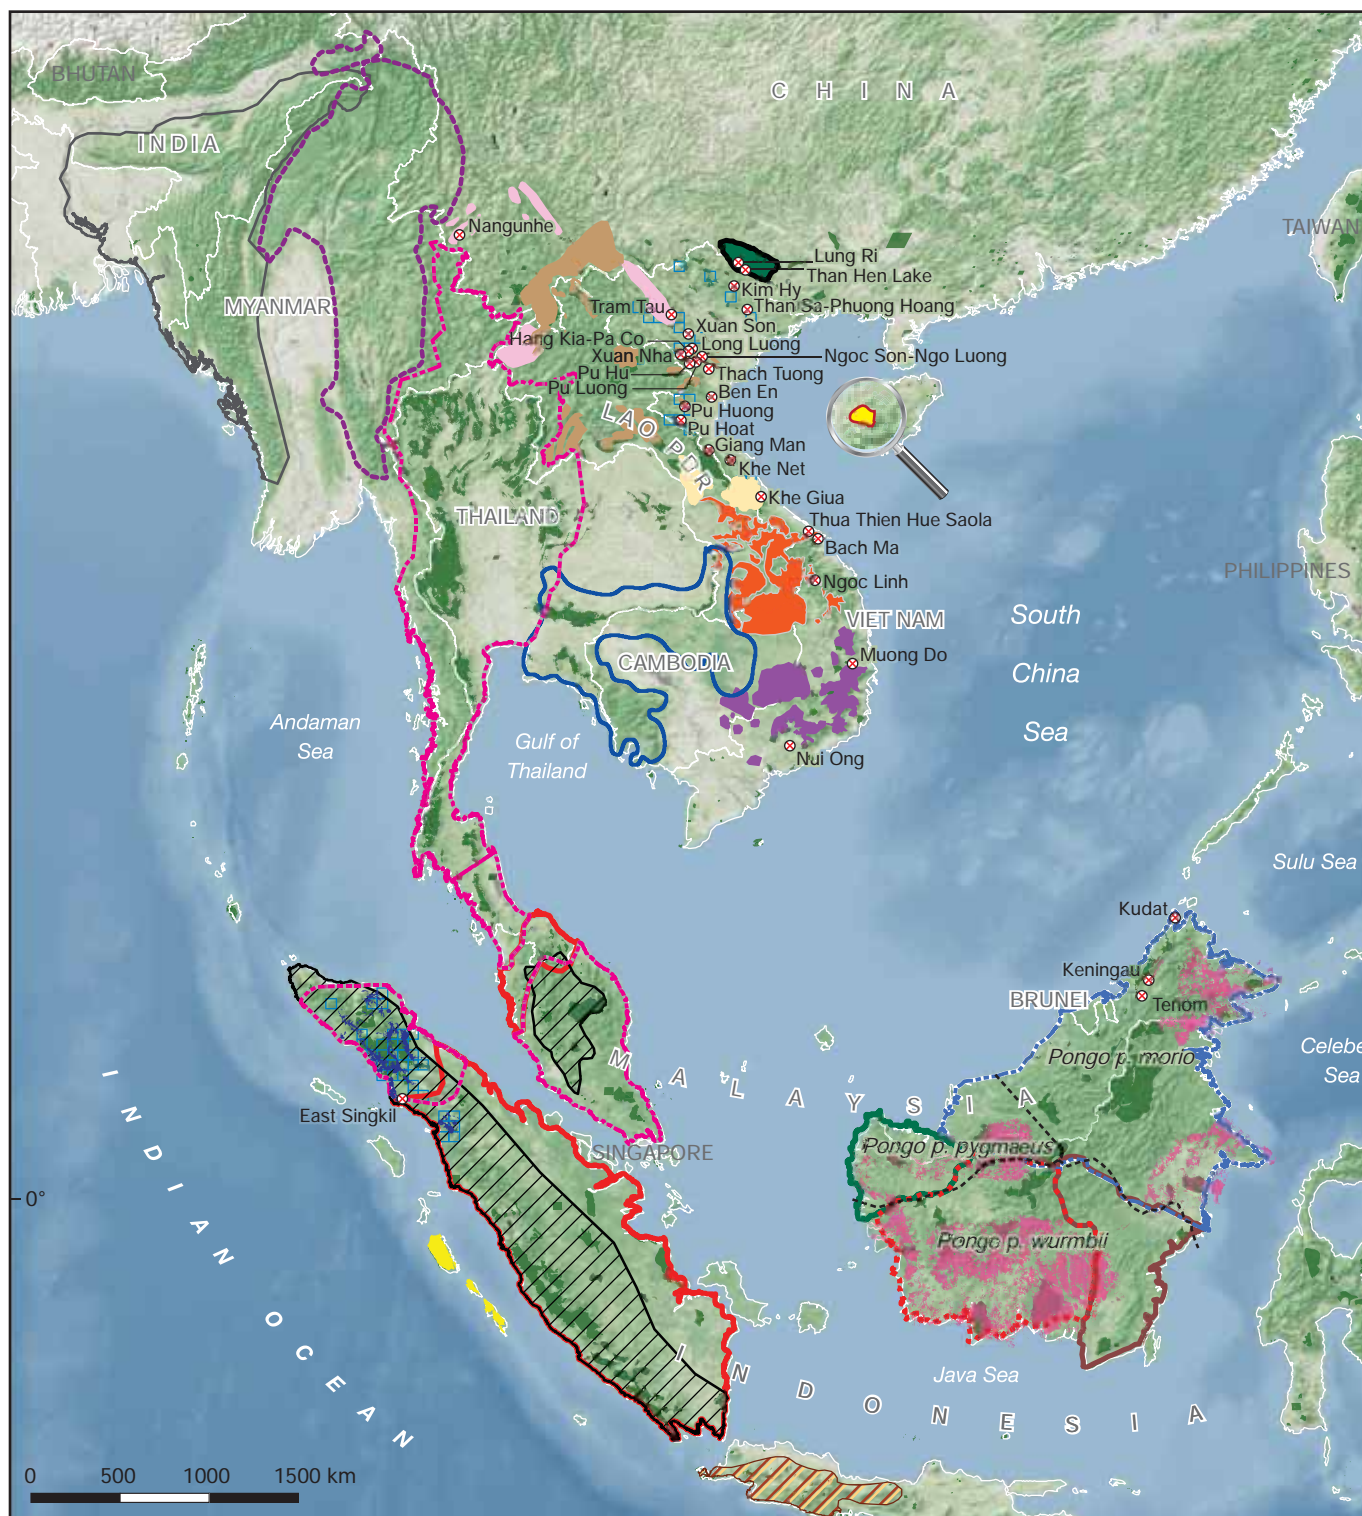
BHUTAN

C H I N A

INDIA

TAIWAN

MYANMAR

Nangunhe

Lung Ri
Than Hen Lake
Kim Hy
Than Sa-Phuong Hoang
Tram Tau
Xuan Son
Hang Kia-Pa Co
Long Luong
Xuan Nha
Ngoc Son-Ngo Luong
Pu Hu
Thach Tuong
Pu Luong
Ben En
Pu Huong
Pu Hoat
LAO PDR
Giang Man
Khe Net
Khe Giua
Thua Thien Hue Saola
Bach Ma
THAILAND
Ngoc Linh
PHILIPPINES
VIET NAM
South
China
Sea
CAMBODIA
Muong Do
Andaman
Sea
Gulf of
Thailand
Nui Ong

Sulu Sea

Kudat
Keningau
BRUNEI
Tenom
Pongo p. morio
Celebe
Sea
M A L A Y S I A
East Singkil
Pongo p. pygmaeus
SINGAPORE
0°
I N D I A N O C E A N
Pongo p. wurmbii
Java Sea
I N D O N E S I A

0 500 1000 1500 km